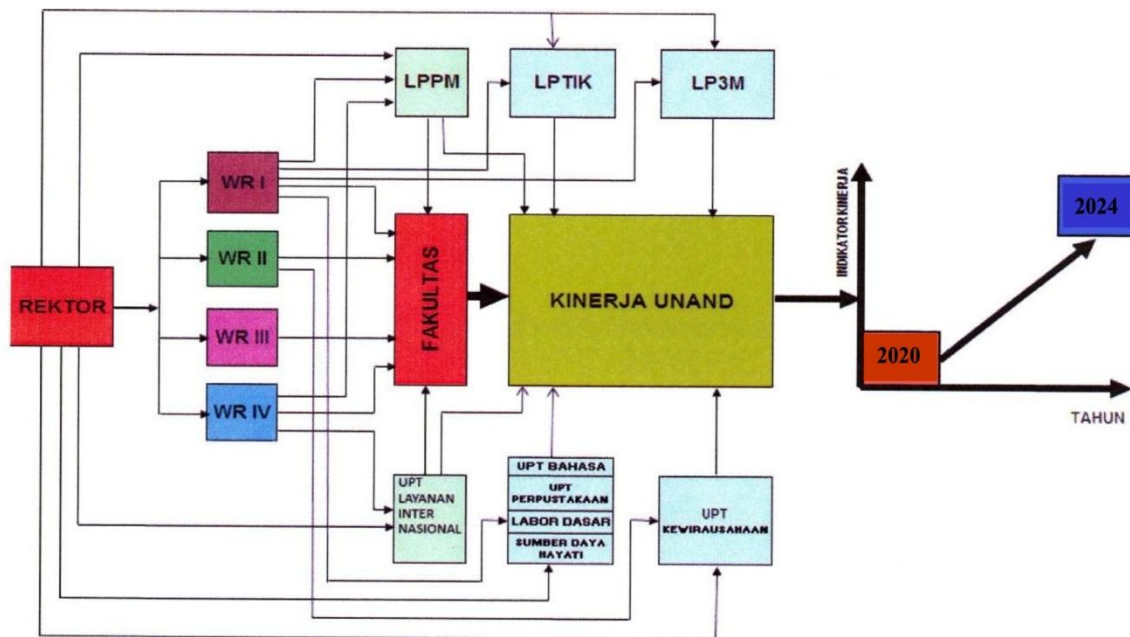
LPPM

LPTIK

LP3M

WR I

WR II

WR III

WR IV

REKTOR

FAKULTAS

KINERJA UNAND

INDIKATOR KINERJA

2024

2020

TAHUN

UPT LAYANAN INTER NASIONAL

UPT BAHASA

UPT PERPUSTAKAAN

LABOR DASAR

SUMBER DAYA HAYATI

UPT KEWIRAUSAHAAN